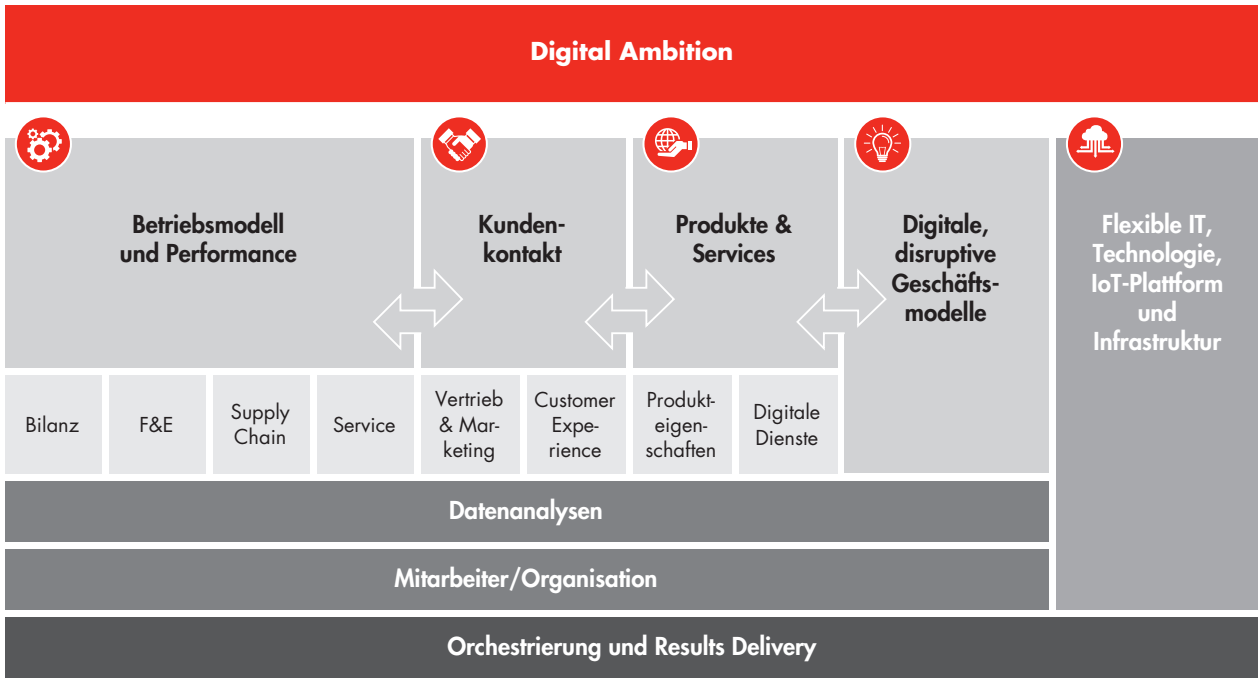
Digital Ambition

Betriebsmodell und Performance

Kundenkontakt

Produkte & Services

Digitale, disruptive Geschäftsmodelle

Flexible IT, Technologie, IoT-Plattform und Infrastruktur

Bilanz

F&E

Supply Chain

Service

Vertrieb & Marketing

Customer Experience

Produkteigenschaften

Digitale Dienste

Datenanalysen

Mitarbeiter/Organisation

Orchestrierung und Results Delivery